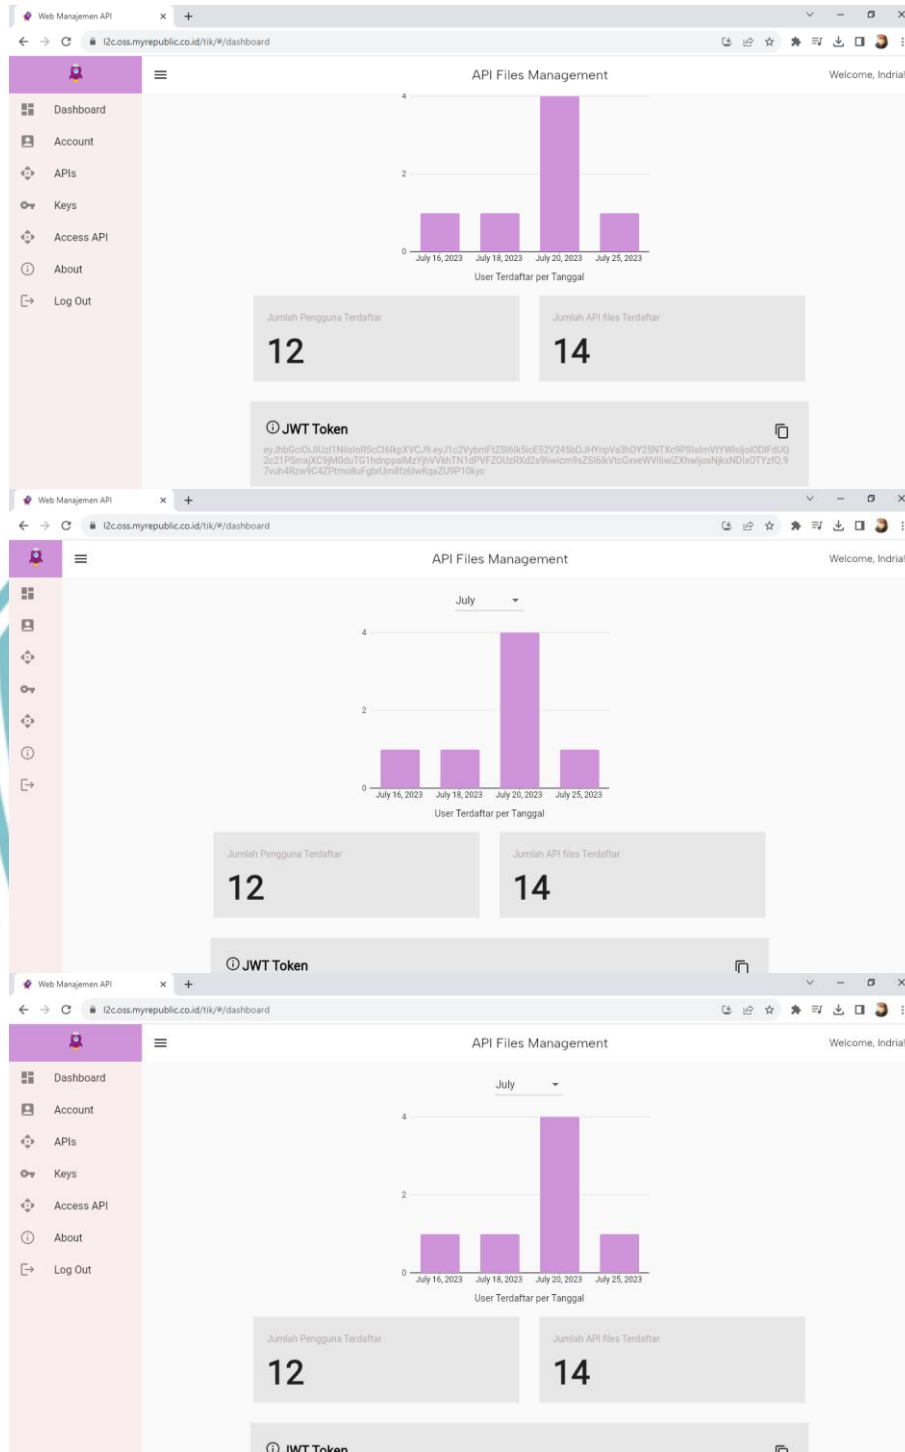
Web Manajemen API
l2c.oss.myrepublic.co.id/tik/#/dashboard

API Files Management
Welcome, Indria

Dashboard
Account
APIs
Keys
Access API
About
Log Out

4
2
0
July 16, 2023 July 18, 2023 July 20, 2023 July 25, 2023
User Terdaftar per Tanggal

Jumlah Pengguna Terdaftar
12

Jumlah API files Terdaftar
14

JWT Token
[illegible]

Web Manajemen API
l2c.oss.myrepublic.co.id/tik/#/dashboard

API Files Management
Welcome, Indria

July

4
2
0
July 16, 2023 July 18, 2023 July 20, 2023 July 25, 2023
User Terdaftar per Tanggal

Jumlah Pengguna Terdaftar
12

Jumlah API files Terdaftar
14

JWT Token

Web Manajemen API
l2c.oss.myrepublic.co.id/tik/#/dashboard

API Files Management
Welcome, Indria

Dashboard
Account
APIs
Keys
Access API
About
Log Out

July

4
2
0
July 16, 2023 July 18, 2023 July 20, 2023 July 25, 2023
User Terdaftar per Tanggal

Jumlah Pengguna Terdaftar
12

Jumlah API files Terdaftar
14

JWT Token